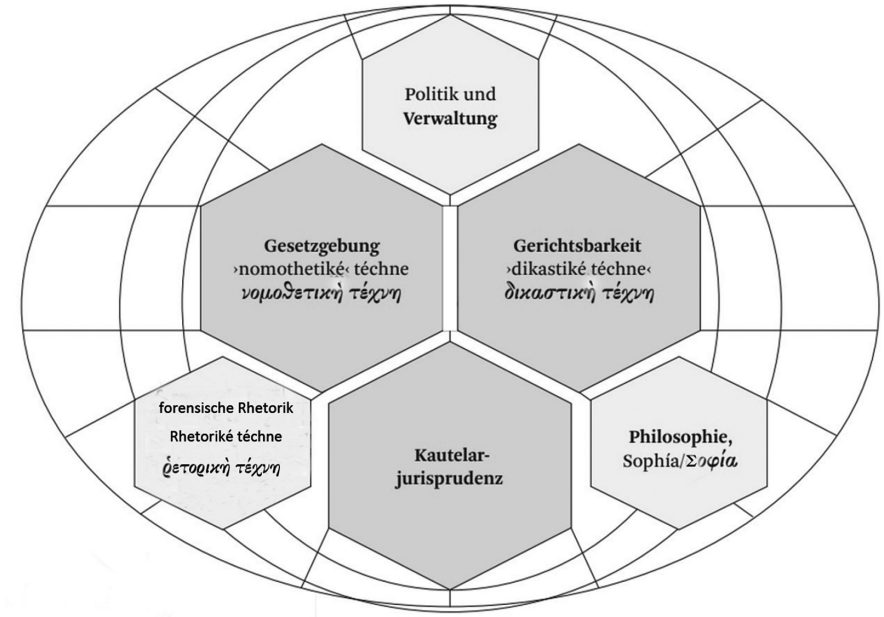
Politik und Verwaltung

Gesetzgebung ›nomothetiké‹ téchne νομοθετικὴ τέχνη

Gerichtsbarkeit ›dikastiké téchne‹ δικαστικὴ τέχνη

forensische Rhetorik Rhetoriké téchne ῥετορικὴ τέχνη

Kautelar-jurisprudenz

Philosophie, Sophía/Σοφία